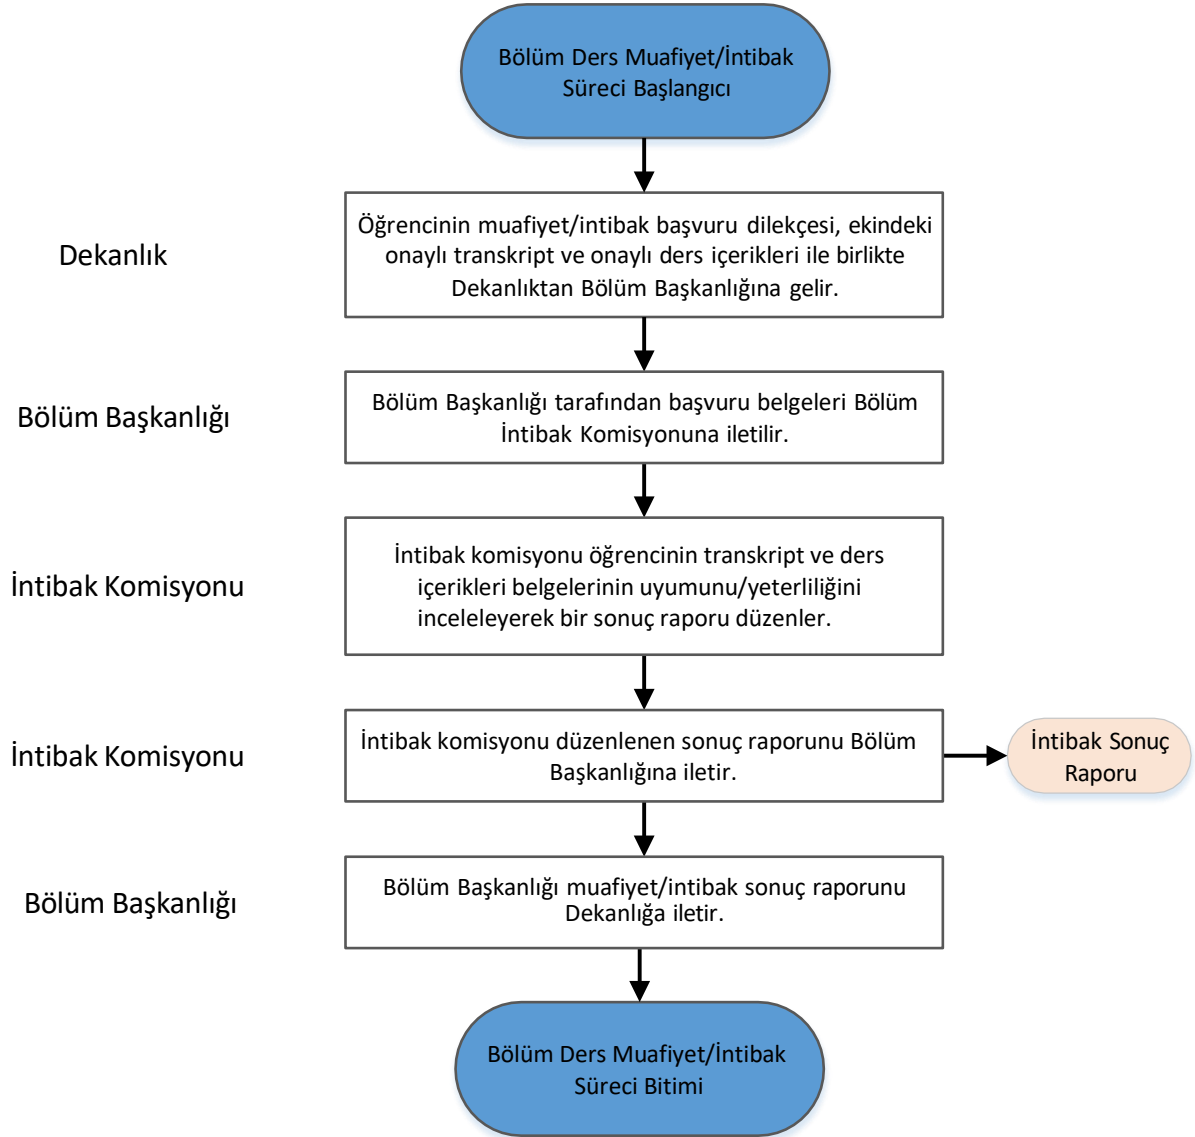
Bölüm Ders Muafiyet/İntibak Süreci Başlangıcı

Dekanlık

Öğrencinin muafiyet/intibak başvuru dilekçesi, ekindeki onaylı transkript ve onaylı ders içerikleri ile birlikte Dekanlıktan Bölüm Başkanlığına gelir.

Bölüm Başkanlığı

Bölüm Başkanlığı tarafından başvuru belgeleri Bölüm İntibak Komisyonuna iletilir.

İntibak Komisyonu

İntibak komisyonu öğrencinin transkript ve ders içerikleri belgelerinin uyumunu/yeterliliğini inceleleyerek bir sonuç raporu düzenler.

İntibak Komisyonu

İntibak komisyonu düzenlenen sonuç raporunu Bölüm Başkanlığına iletir.

İntibak Sonuç Raporu

Bölüm Başkanlığı

Bölüm Başkanlığı muafiyet/intibak sonuç raporunu Dekanlığa iletir.

Bölüm Ders Muafiyet/İntibak Süreci Bitimi